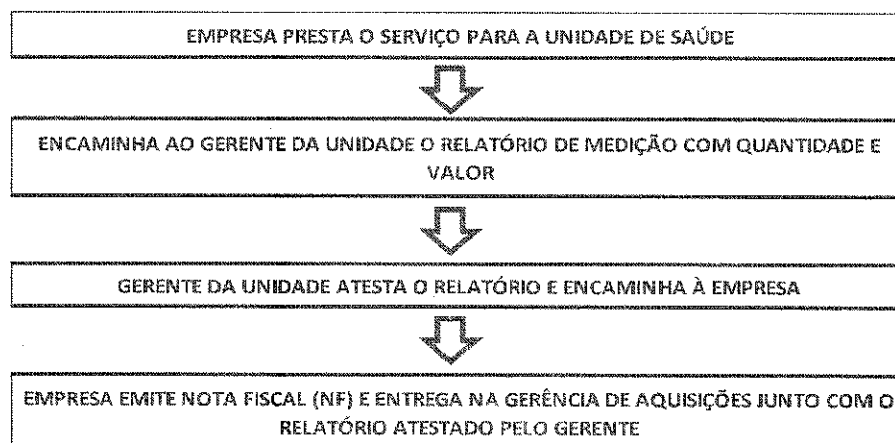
EMPRESA PRESTA O SERVIÇO PARA A UNIDADE DE SAÚDE

ENCAMINHA AO GERENTE DA UNIDADE O RELATÓRIO DE MEDIÇÃO COM QUANTIDADE E VALOR

GERENTE DA UNIDADE ATESTA O RELATÓRIO E ENCAMINHA À EMPRESA

EMPRESA EMITE NOTA FISCAL (NF) E ENTREGA NA GERÊNCIA DE AQUISIÇÕES JUNTO COM O RELATÓRIO ATESTADO PELO GERENTE